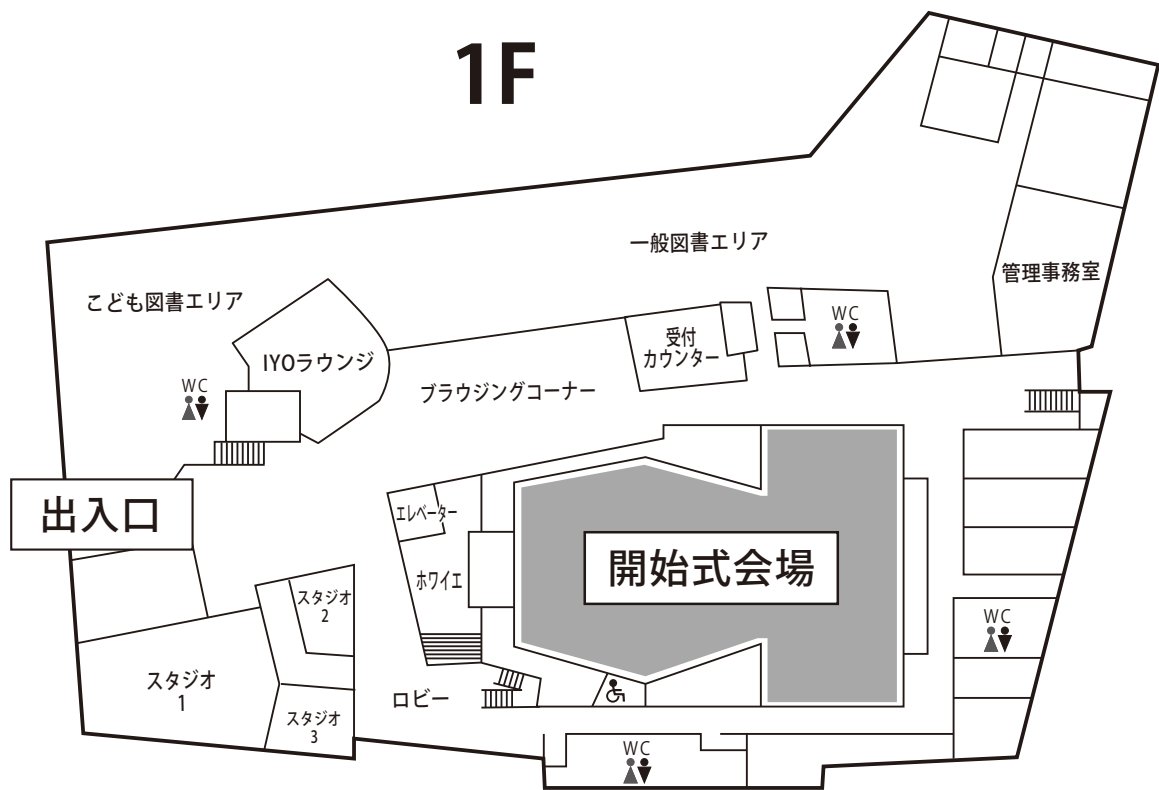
1F

一般図書エリア

管理事務室

こども図書エリア

WC

受付
カウンター

IYOラウンジ

WC

ブラウジングコーナー

出入口

エレベーター

ホワイエ

開始式会場

スタジオ
2

WC

スタジオ
1

ロビー

スタジオ
3

WC